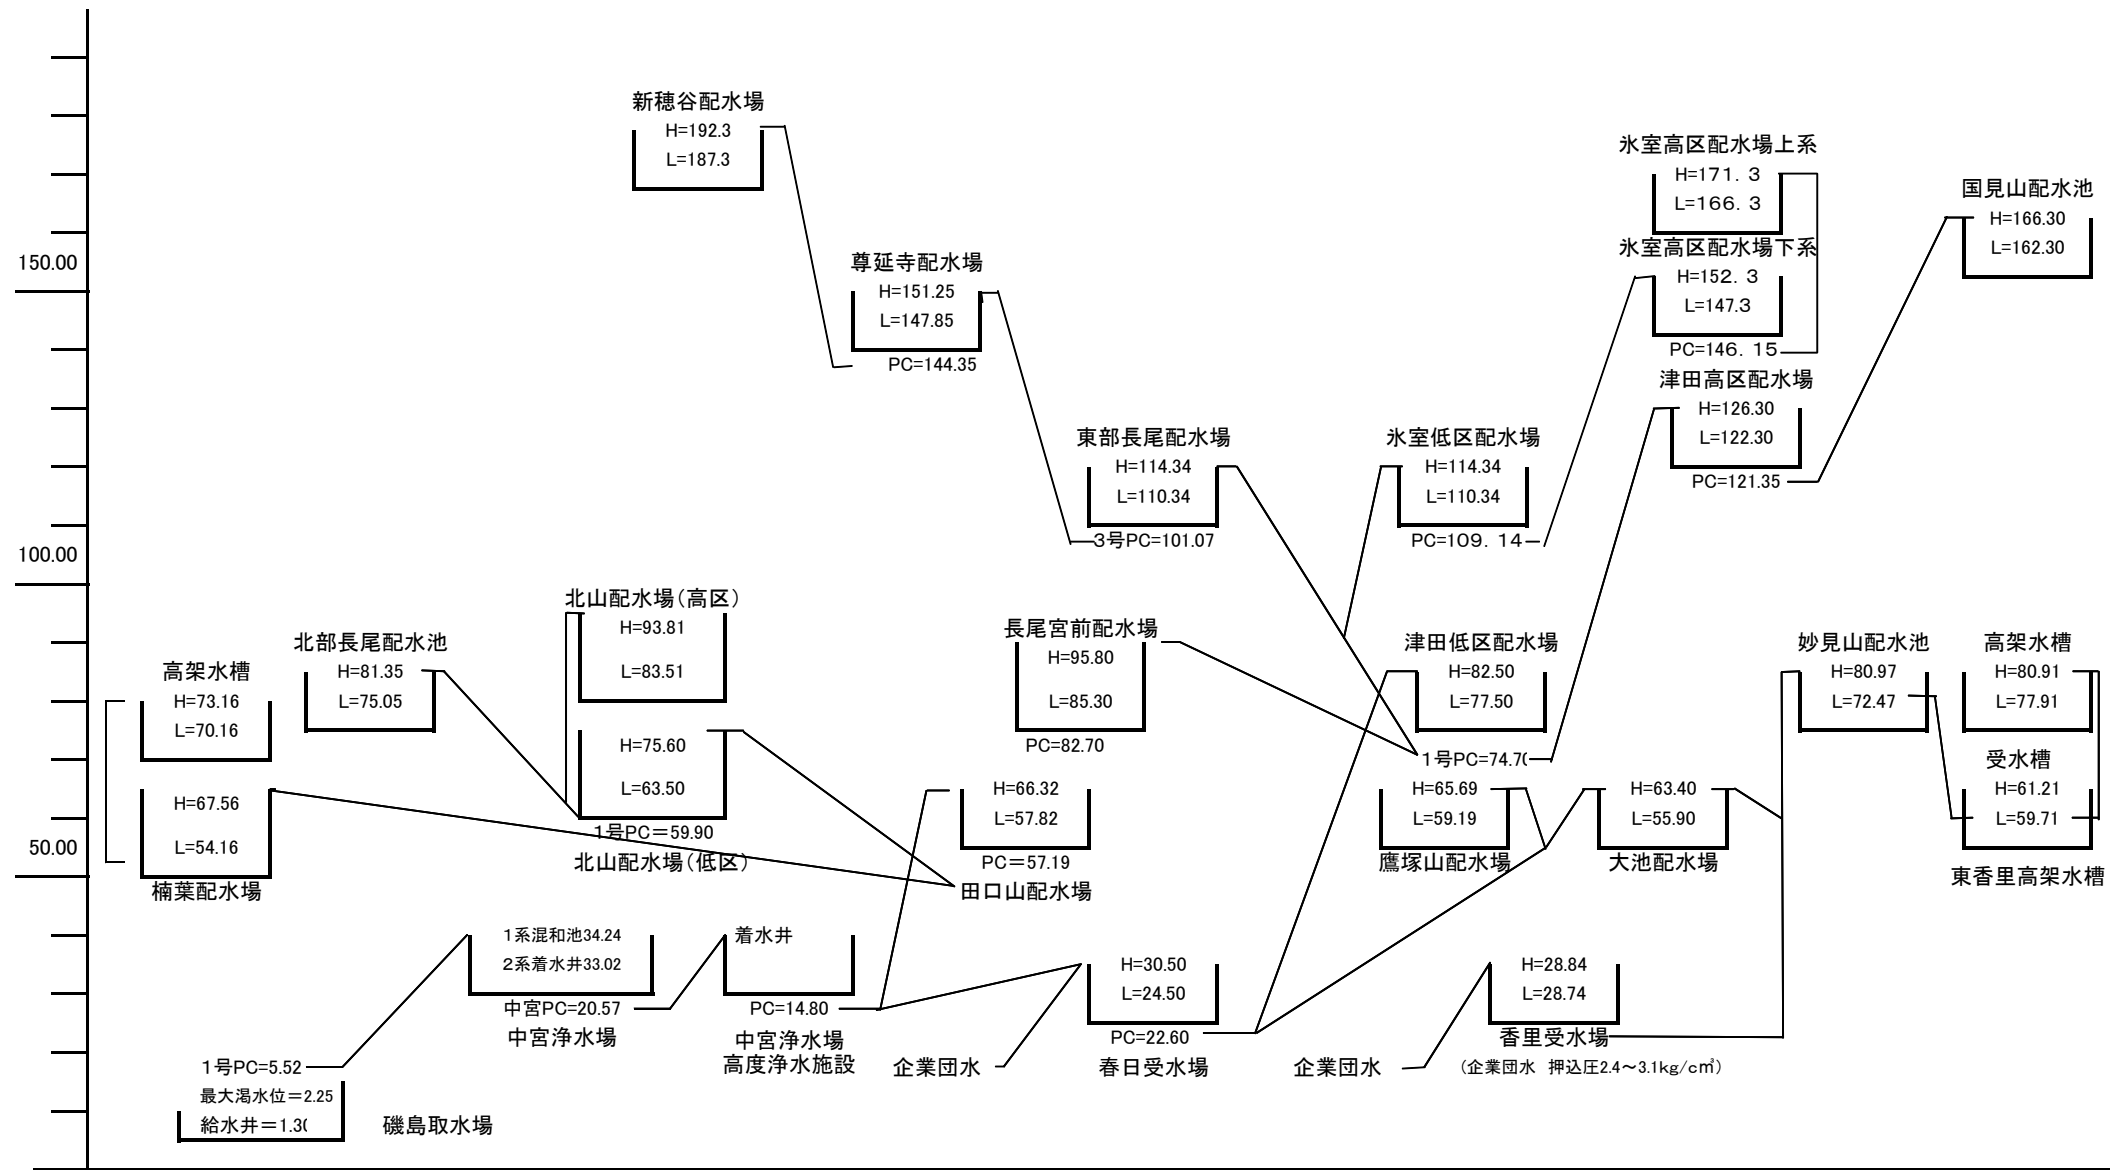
新穂谷配水場
H=192.3
L=187.3

尊延寺配水場
H=151.25
L=147.85
PC=144.35

氷室高区配水場上系
H=171．3
L=166．3

氷室高区配水場下系
H=152．3
L=147.3
PC=146．15

国見山配水池
H=166.30
L=162.30

150.00

津田高区配水場
H=126.30
L=122.30
PC=121.35

東部長尾配水場
H=114.34
L=110.34
3号PC=101.07

氷室低区配水場
H=114.34
L=110.34
PC=109．14

100.00

北山配水場(高区)
H=93.81
L=83.51

北部長尾配水池
H=81.35
L=75.05

高架水槽
H=73.16
L=70.16

長尾宮前配水場
H=95.80
L=85.30
PC=82.70

津田低区配水場
H=82.50
L=77.50
1号PC=74.7(

妙見山配水池
H=80.97
L=72.47

高架水槽
H=80.91
L=77.91

受水槽
H=61.21
L=59.71

東香里高架水槽

H=75.60
L=63.50
1号PC＝59.90
北山配水場(低区)

H=67.56
L=54.16
楠葉配水場

50.00

H=66.32
L=57.82
PC＝57.19
田口山配水場

H=65.69
L=59.19
鷹塚山配水場

H=63.40
L=55.90
大池配水場

1系混和池34.24
2系着水井33.02
中宮PC=20.57
中宮浄水場

着水井
PC=14.80
中宮浄水場
高度浄水施設

H=30.50
L=24.50
PC=22.60
春日受水場

企業団水

H=28.84
L=28.74
香里受水場
(企業団水 押込圧2.4～3.1kg/cm²)

企業団水

1号PC=5.52
最大渇水位＝2.25
給水井＝1.3(
磯島取水場